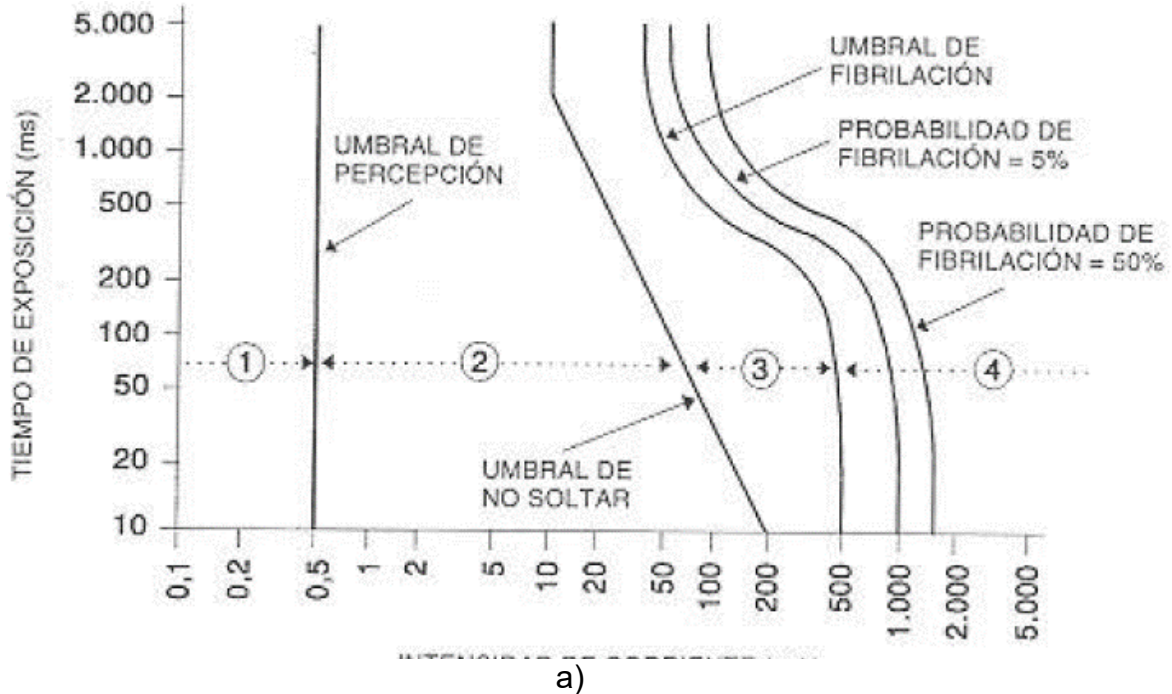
TIEMPO DE EXPOSICIÓN (ms)

5.000
2.000
1.000
500
200
100
50
20
10

UMBRAL DE PERCEPCIÓN

UMBRAL DE FIBRILACIÓN

PROBABILIDAD DE FIBRILACIÓN = 5%

PROBABILIDAD DE FIBRILACIÓN = 50%

1
2
3
4

UMBRAL DE NO SOLTAR

0,1
0,2
0,5
1
2
5
10
20
50
100
200
500
1.000
2.000
5.000

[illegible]

a)